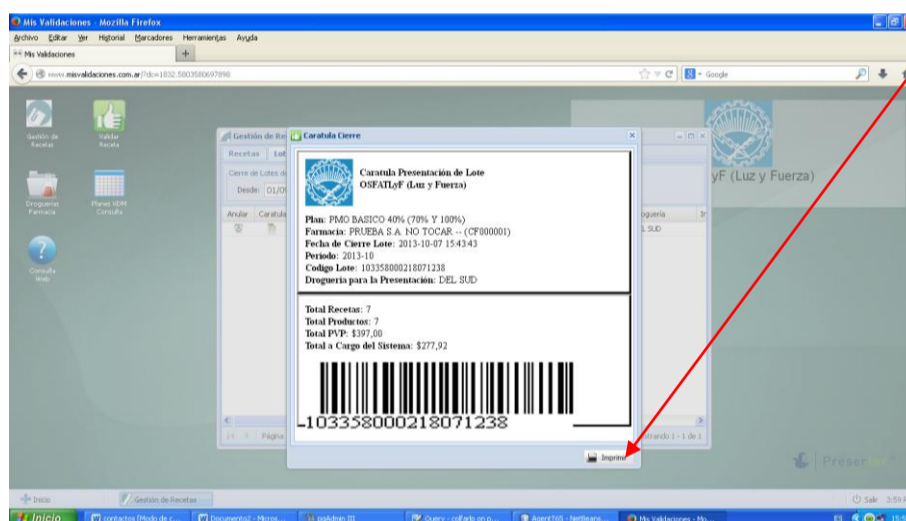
Mis Validaciones - Mozilla Firefox
Archivo Editar Ver Historial Marcadores Herramientas Ayuda
Mis Validaciones +
www.misvalidaciones.com.ar/?dc=1832.5803580697898
Google

Gestión de Recetas
Validar Receta
Drogueria Farmacia
Planes VDM Consulta
Consulta Web

Gestión de Re
Recetas Lot
Cierre de Lotes d
Desde: 01/0
Anular Caratula
Página

yF (Luz y Fuerza)
Drogueria
L SUD
Mostrando 1 - 1 de 1

Caratula Cierre

Caratula Presentación de Lote
OSFATLyF (Luz y Fuerza)

Plan: PMO BASICO 40% (70% Y 100%)
Farmacia: PRUEBA S.A. NO TOCAR -- (CF000001)
Fecha de Cierre Lote: 2013-10-07 15:43:43
Periodo: 2013-10
Codigo Lote: 103358000218071238
Drogueria para la Presentación: DEL SUD

Total Recetas: 7
Total Productos: 7
Total PVP: $397,00
Total a Cargo del Sistema: $277,92

103358000218071238

Imprimir

Preser

Inicio
Gestión de Recetas
Salir 3:59

Inicio
contactos [Modo de c...
Documento2 - Micros...
pgAdmin III
Query - colfarlo on p...
Agent765 - NetBeans ...
Mis Validaciones - Mo...
15:4